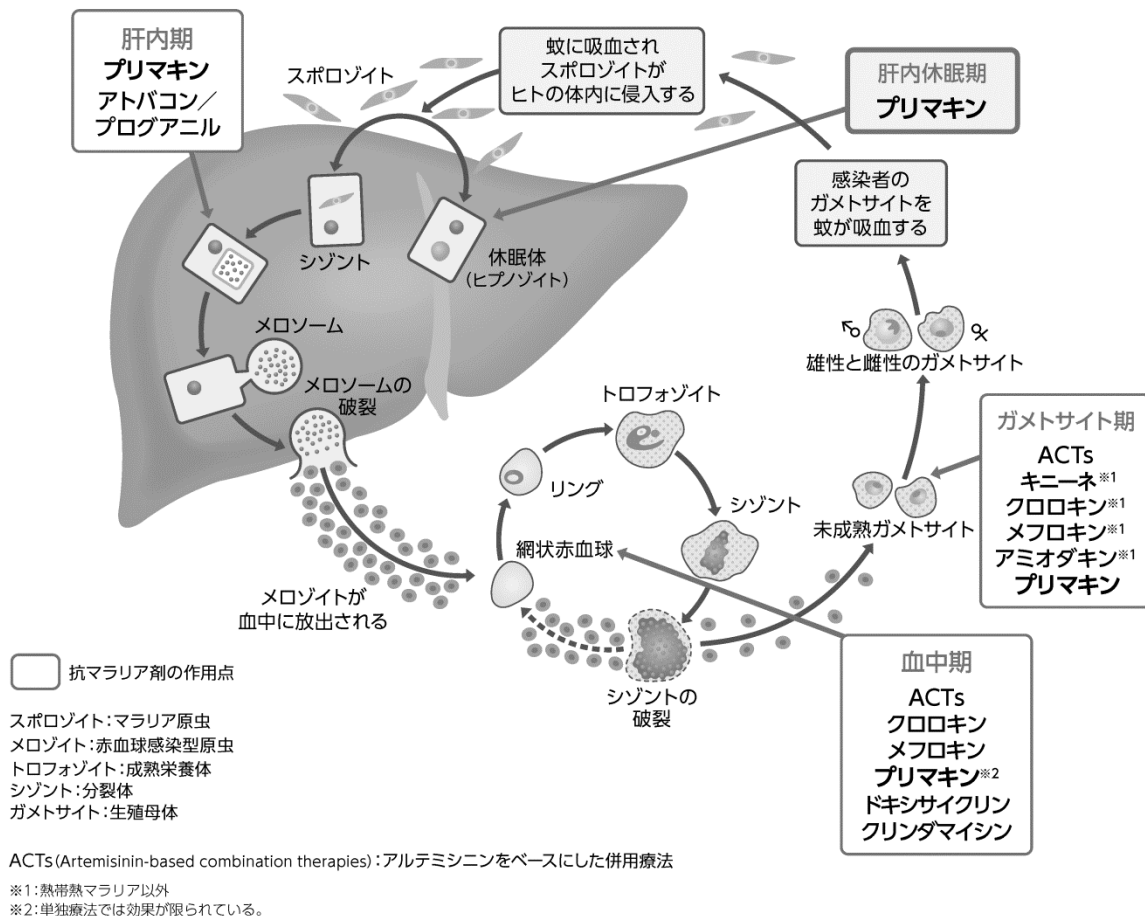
肝内期
プリマキン
アトバコン／
プログアニル

スポロゾイト

蚊に吸血され
スポロゾイトが
ヒトの体内に侵入する

肝内休眠期
プリマキン

感染者の
ガメトサイトを
蚊が吸血する

シゾント

休眠体
（ヒプノゾイト）

メロソーム

メロソームの
破裂

雄性と雌性のガメトサイト

トロフォゾイト

リング

シゾント

ガメトサイト期
ACTs
キニーネ※1
クロロキン※1
メフロキン※1
アミオダキン※1
プリマキン

未成熟ガメトサイト

網状赤血球

メロゾイトが
血中に放出される

シゾントの
破裂

血中期
ACTs
クロロキン
メフロキン
プリマキン※2
ドキシサイクリン
クリンダマイシン

抗マラリア剤の作用点

スポロゾイト：マラリア原虫
メロゾイト：赤血球感染型原虫
トロフォゾイト：成熟栄養体
シゾント：分裂体
ガメトサイト：生殖母体

ACTs (Artemisinin-based combination therapies)：アルテミシニンをベースにした併用療法

※1：熱帯熱マラリア以外
※2：単独療法では効果が限られている。